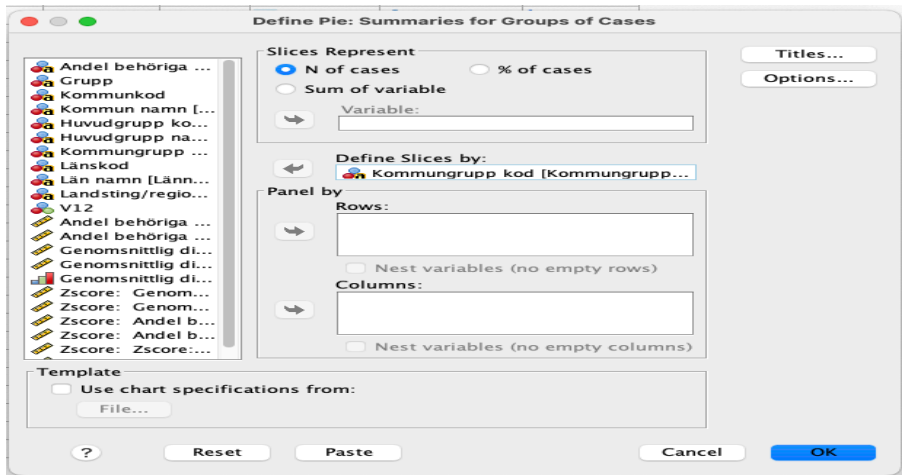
Define Pie: Summaries for Groups of Cases

Andel behöriga ...
Grupp
Kommunkod
Kommun namn [...
Huvudgrupp ko...
Huvudgrupp na...
Kommungrupp ...
Länskod
Län namn [Länn...
Landsting/regio...
V12
Andel behöriga ...
Andel behöriga ...
Genomsnittlig di...
Genomsnittlig di...
Genomsnittlig di...
Zscore: Genom...
Zscore: Genom...
Zscore: Andel b...
Zscore: Andel b...
Zscore: Zscore:...

Slices Represent
N of cases
% of cases
Sum of variable
Variable:

Define Slices by:
Kommungrupp kod [Kommungrupp...

Panel by
Rows:
Nest variables (no empty rows)
Columns:
Nest variables (no empty columns)

Titles...
Options...

Template
Use chart specifications from:
File...

?
Reset
Paste
Cancel
OK